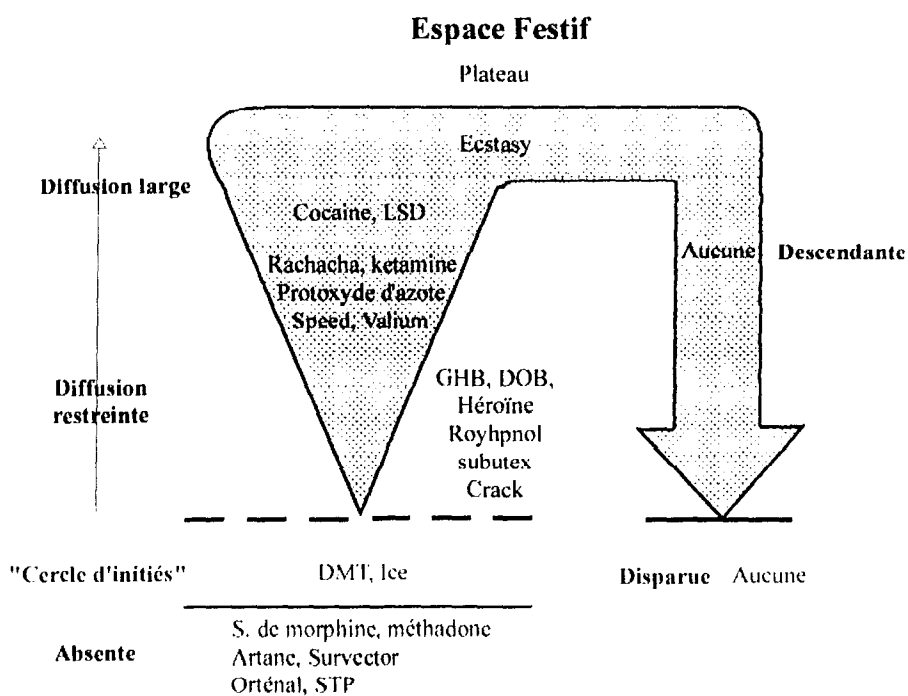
**Espace Festif**

Plateau

Ecstasy

Diffusion large

Cocaine, LSD

Rachacha, ketamine
Protoxyde d'azote
Speed, Valium

Aucune

Descendante

Diffusion restreinte

GHB, DOB, Héroïne
Royhpnol
subutex
Crack

"Cercle d'initiés"

DMT, Ice

Disparue Aucune

Absente

S. de morphine, méthadone
Artane, Survector
Orténal, STP